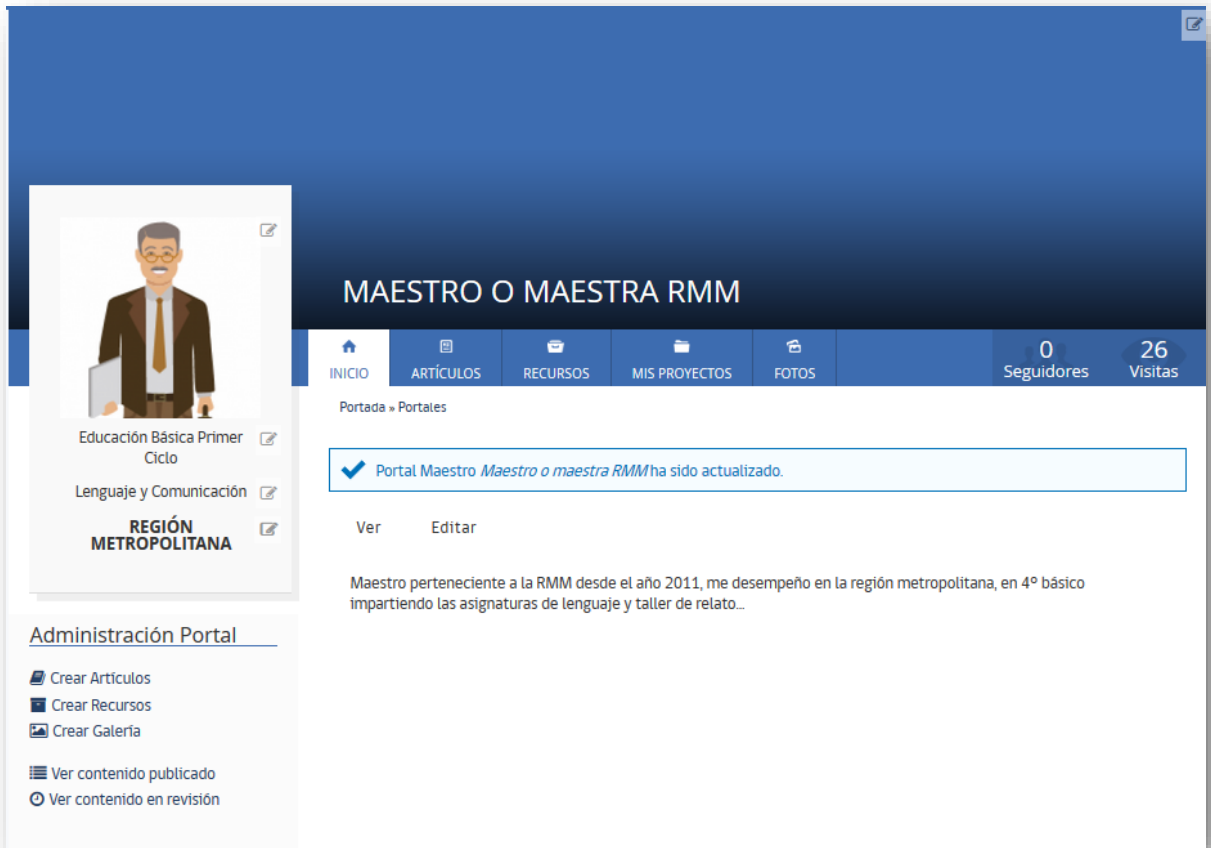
MAESTRO O MAESTRA RMM

INICIO
ARTÍCULOS
RECURSOS
MIS PROYECTOS
FOTOS

0
Seguidores
26
Visitas

Educación Básica Primer Ciclo

Lenguaje y Comunicación

REGIÓN METROPOLITANA

Portada » Portales

Portal Maestro *Maestro o maestra RMM* ha sido actualizado.

Ver
Editar

Maestro perteneciente a la RMM desde el año 2011, me desempeño en la región metropolitana, en 4° básico impartiendo las asignaturas de lenguaje y taller de relato...

Administración Portal

Crear Artículos
Crear Recursos
Crear Galería

Ver contenido publicado
Ver contenido en revisión